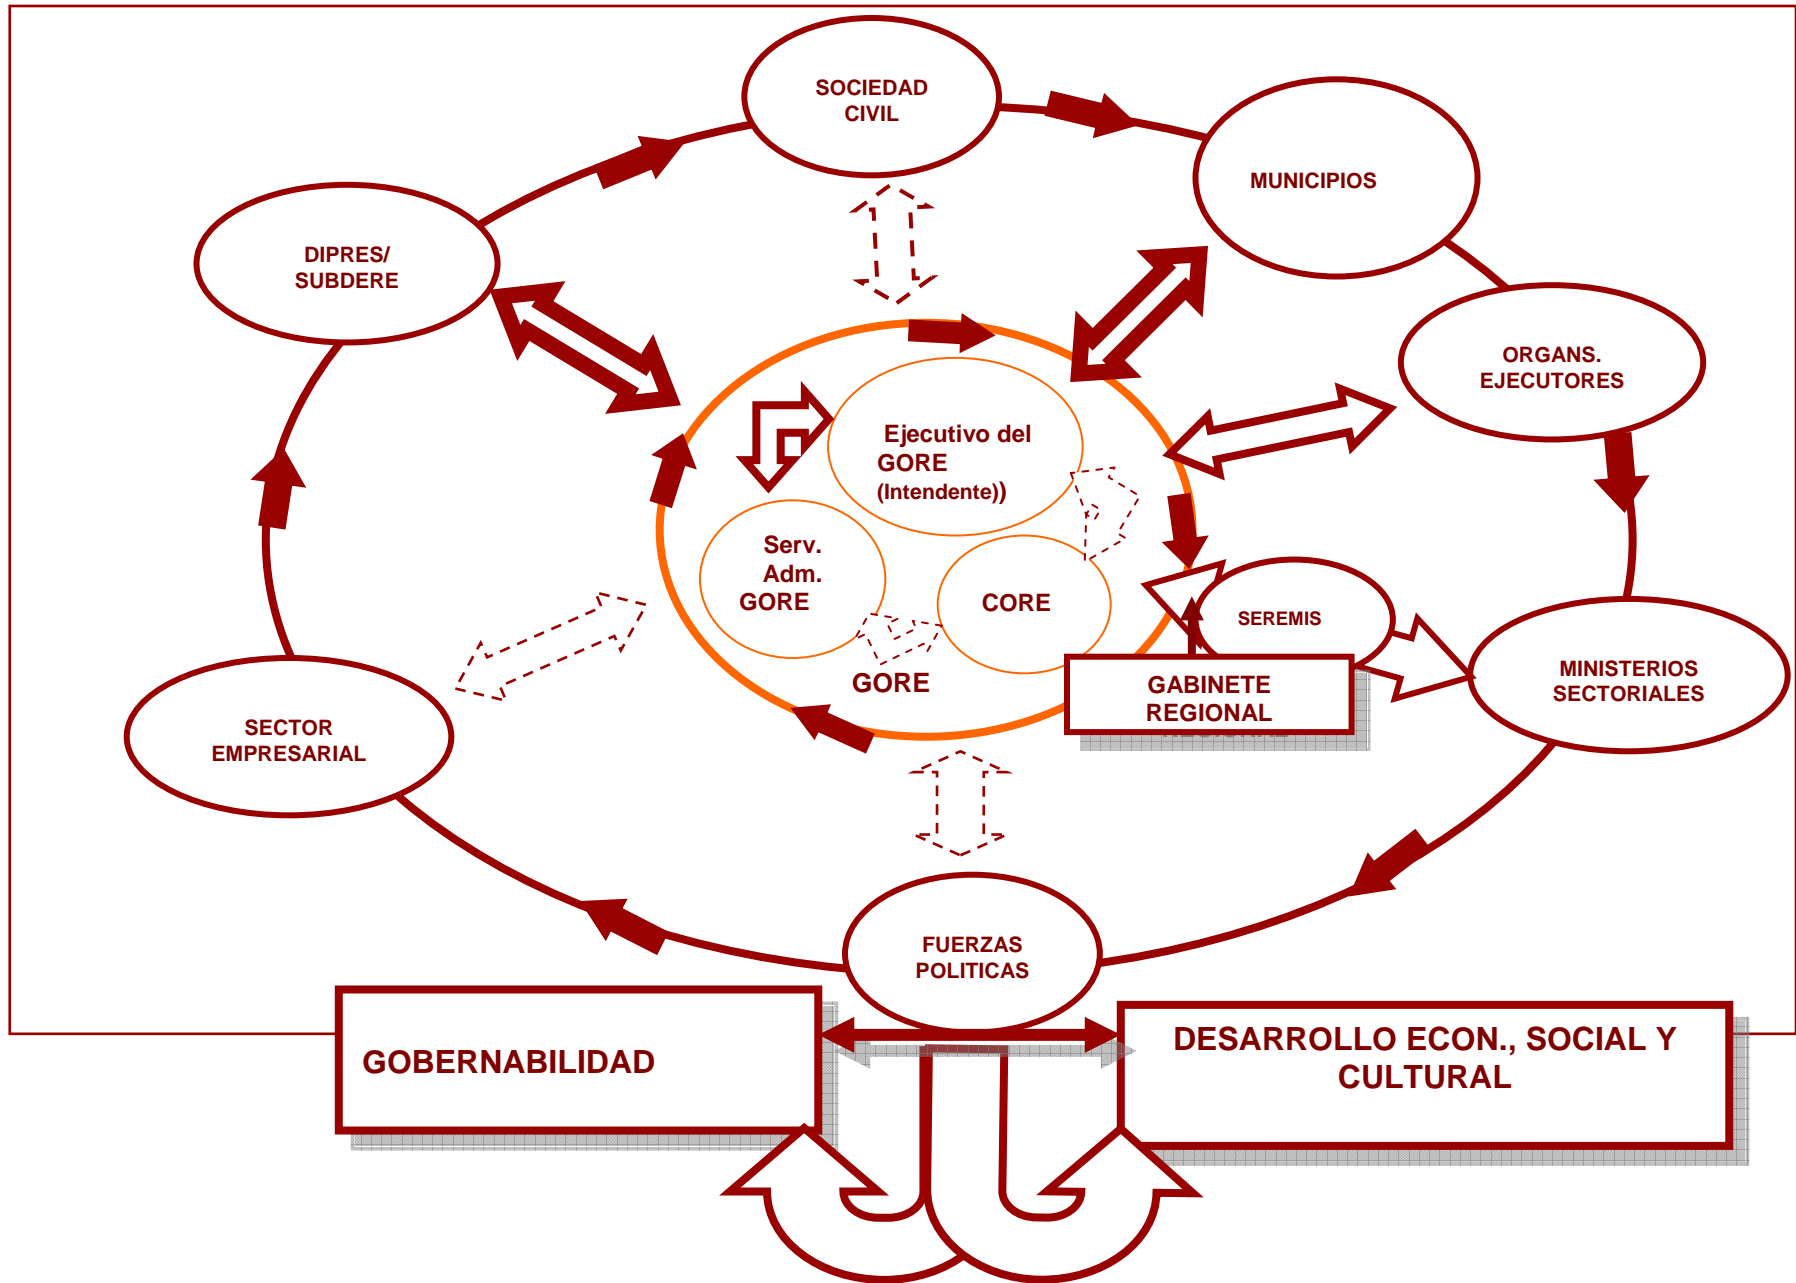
SOCIEDAD CIVIL

MUNICIPIOS

DIPRES/ SUBDERE

ORGANS. EJECUTORES

Ejecutivo del GORE (Intendente))

Serv. Adm. GORE

CORE

SEREMIS

GORE

GABINETE REGIONAL

MINISTERIOS SECTORIALES

SECTOR EMPRESARIAL

FUERZAS POLITICAS

GOBERNABILIDAD

DESARROLLO ECON., SOCIAL Y CULTURAL